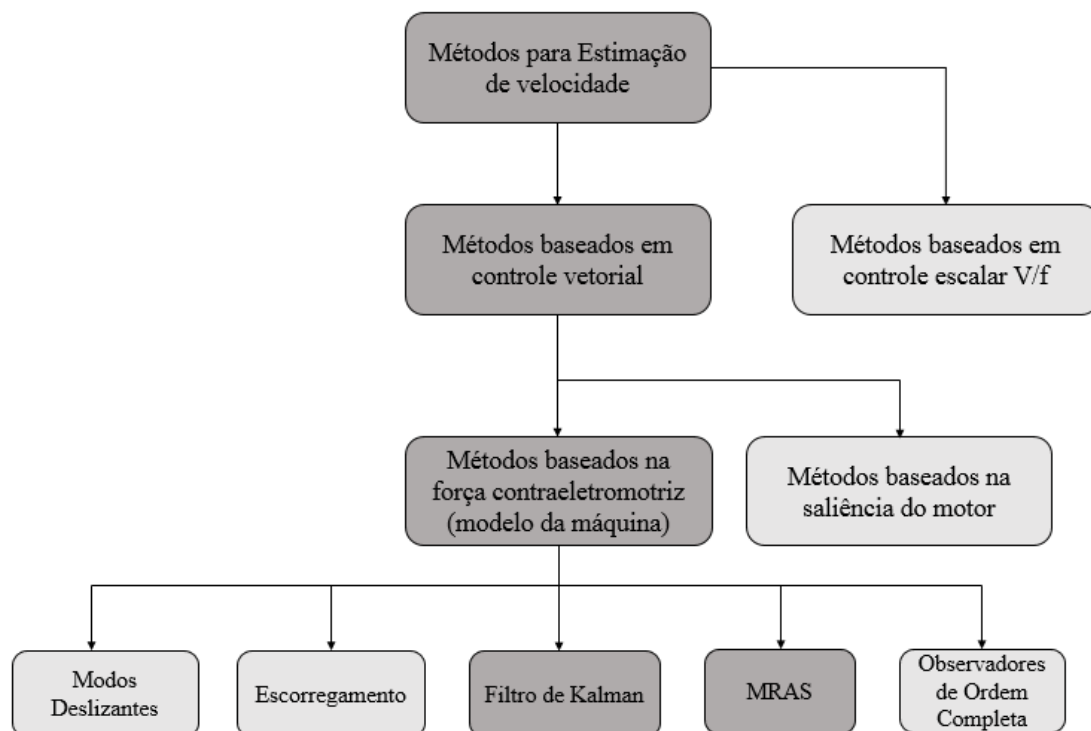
Métodos para Estimação de velocidade

Métodos baseados em controle vetorial

Métodos baseados em controle escalar V/f

Métodos baseados na força contraeletromotriz (modelo da máquina)

Métodos baseados na saliência do motor

Modos Deslizantes

Escorregamento

Filtro de Kalman

MRAS

Observadores de Ordem Completa